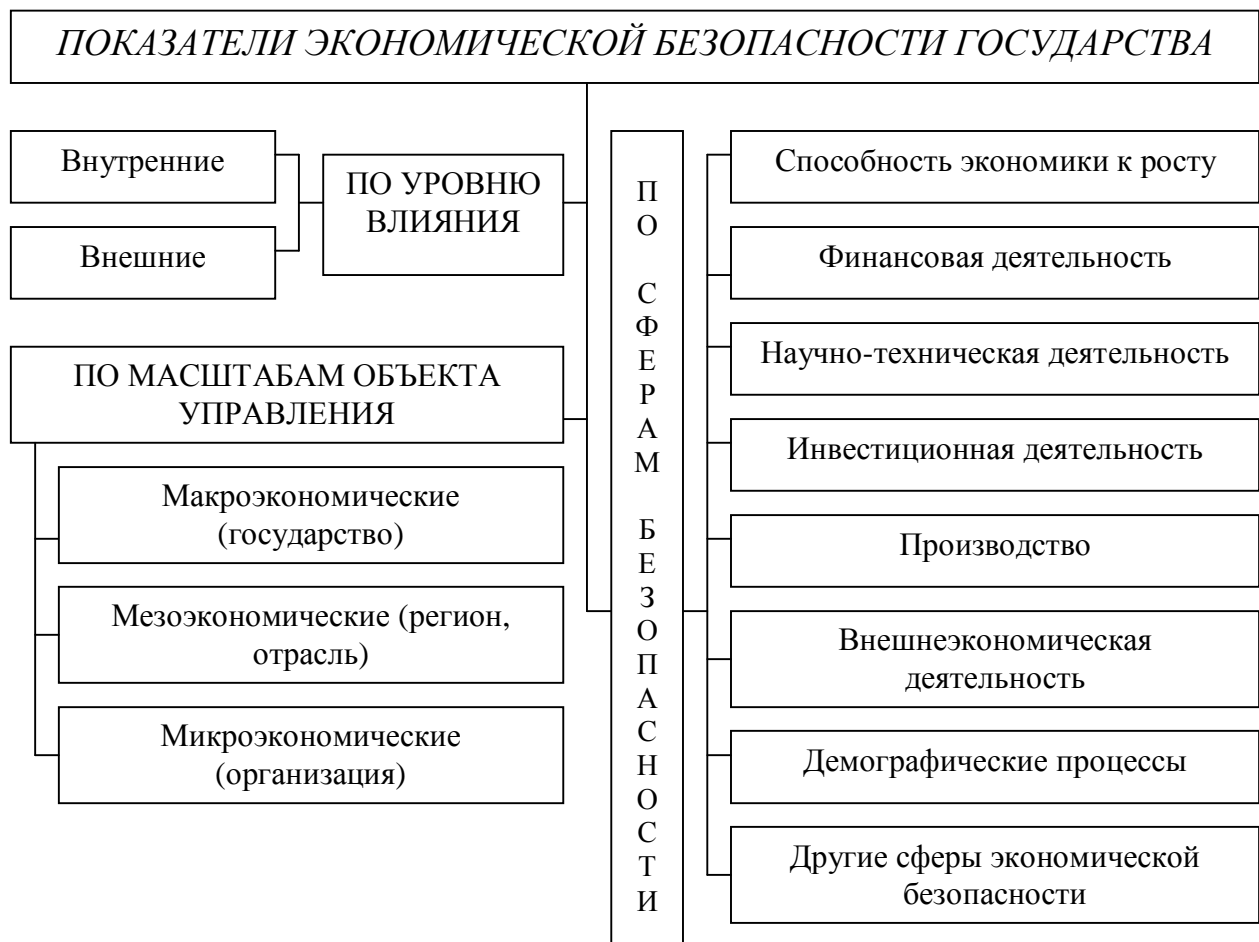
ПОКАЗАТЕЛИ ЭКОНОМИЧЕСКОЙ БЕЗОПАСНОСТИ ГОСУДАРСТВА

Внутренние

Внешние

ПО УРОВНЮ ВЛИЯНИЯ

ПО МАСШТАБАМ ОБЪЕКТА УПРАВЛЕНИЯ

Макроэкономические (государство)

Мезоэкономические (регион, отрасль)

Микроэкономические (организация)

П
О

С
Ф
Е
Р
А
М

Б
Е
З
О
П
А
С
Н
О
С
Т
И

Способность экономики к росту

Финансовая деятельность

Научно-техническая деятельность

Инвестиционная деятельность

Производство

Внешнеэкономическая деятельность

Демографические процессы

Другие сферы экономической безопасности